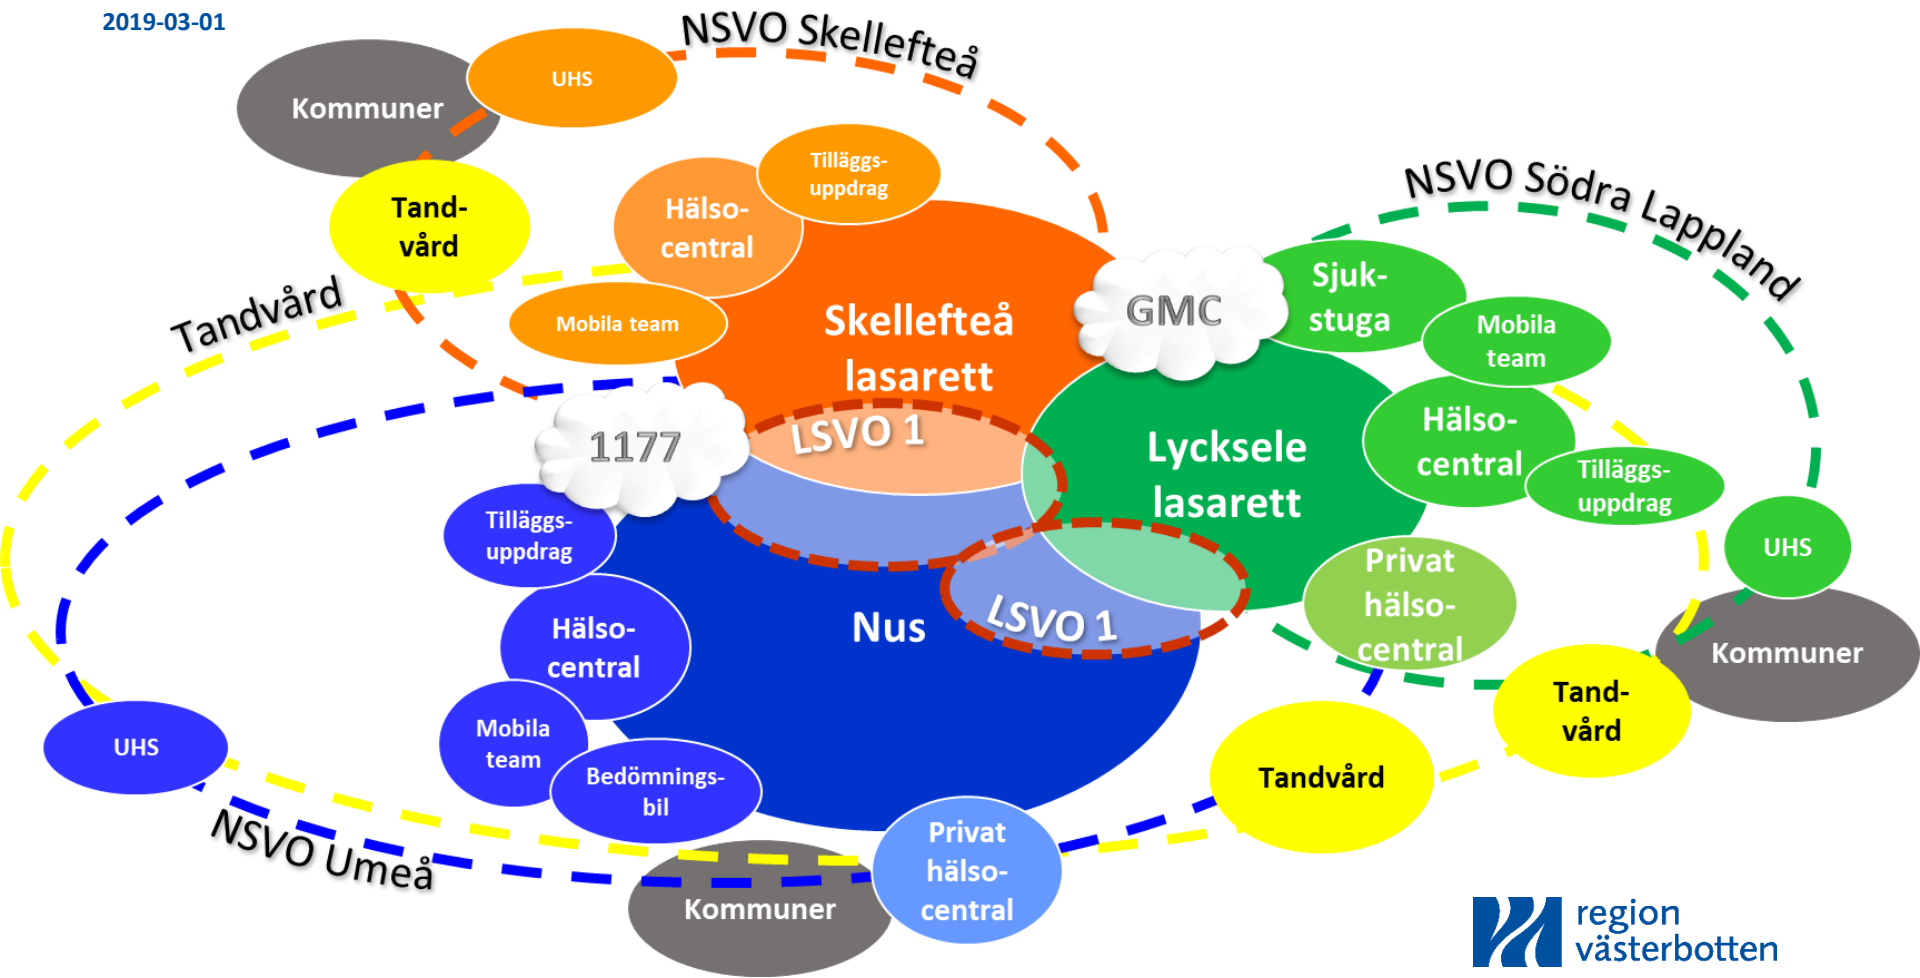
2019-03-01

NSVO Skellefteå

Kommuner

UHS

Tand-vård

Hälso-central

Tilläggs-uppdrag

Mobila team

Tandvård

Skellefteå lasarett

GMC

NSVO Södra Lappland

Sjuk-stuga

Mobila team

Hälso-central

Tilläggs-uppdrag

1177

LSVO 1

Lycksele lasarett

UHS

Tilläggs-uppdrag

Hälso-central

Nus

LSVO 1

Privat hälso-central

Kommuner

Mobila team

Bedömnings-bil

Tand-vård

Tandvård

UHS

NSVO Umeå

Kommuner

Privat hälso-central

region västerbotten